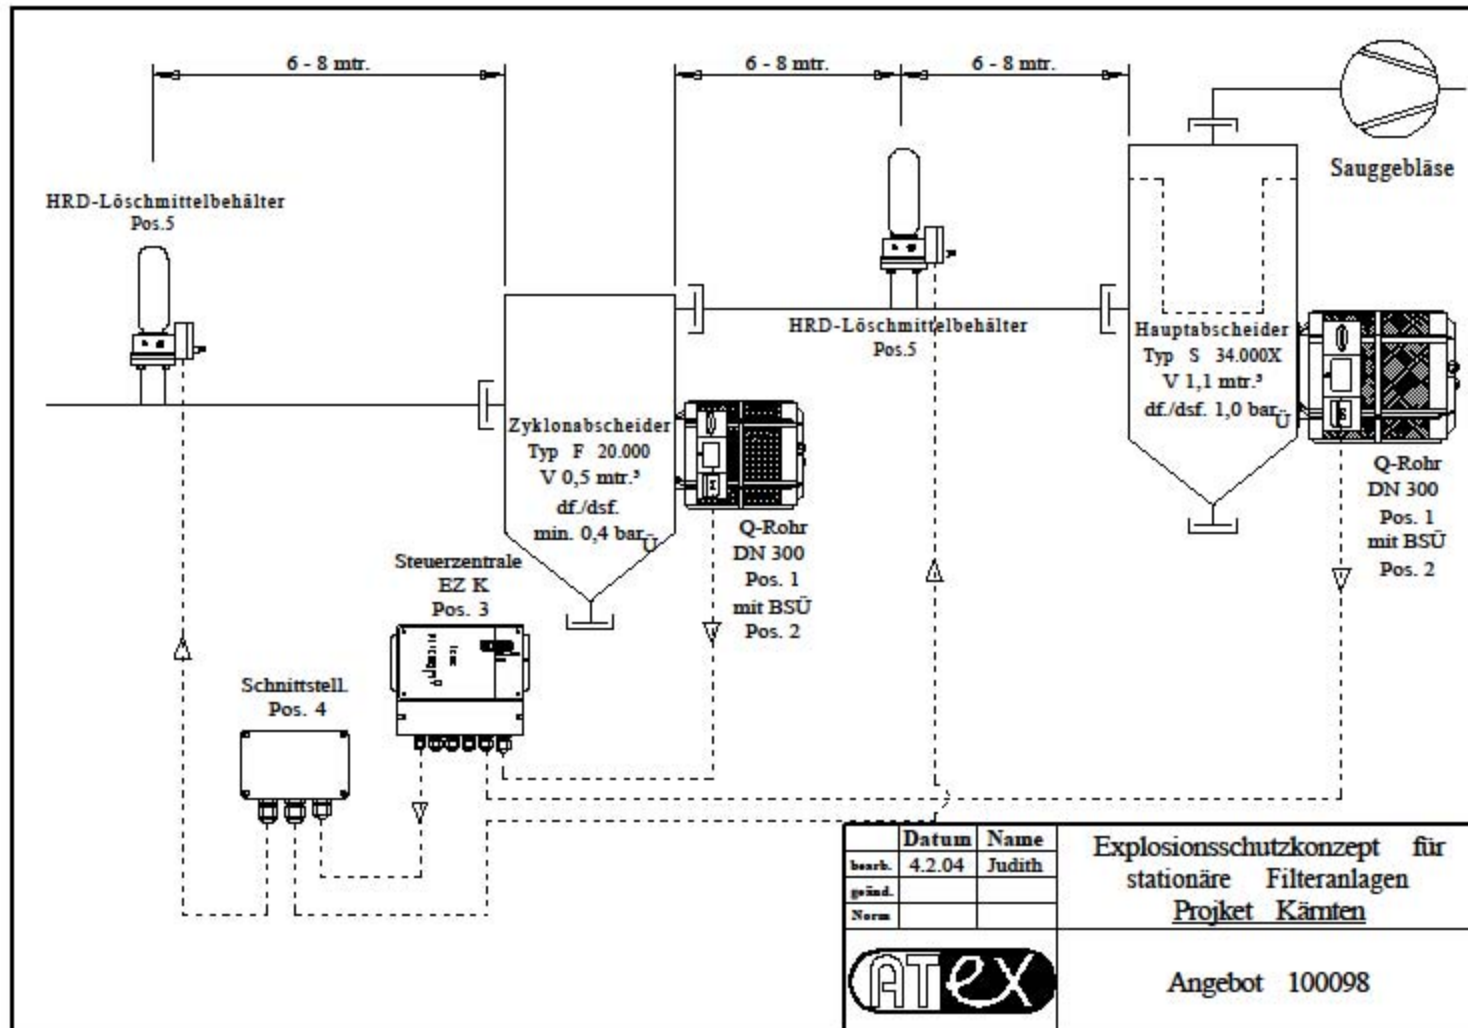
6 - 8 mtr.

6 - 8 mtr.

6 - 8 mtr.

Sauggebläse

HRD-Löschmittelbehälter
Pos.5

HRD-Löschmittelbehälter
Pos.5

Hauptabscheider
Typ S 34.000X
V 1,1 mtr.³
df./dsf. 1,0 bar$_Ü$

Zyklonabscheider
Typ F 20.000
V 0,5 mtr.³
df./dsf.
min. 0,4 bar$_Ü$

Q-Rohr
DN 300
Pos. 1
mit BSÜ
Pos. 2

Q-Rohr
DN 300
Pos. 1
mit BSÜ
Pos. 2

Steuerzentrale
EZ K
Pos. 3

Schnittstell.
Pos. 4

| | Datum | Name |
|---|---|---|
| bearb. | 4.2.04 | Judith |
| geänd. | | |
| Norm | | |

Explosionsschutzkonzept für stationäre Filteranlagen
Projket Kärnten

ATEX

Angebot 100098